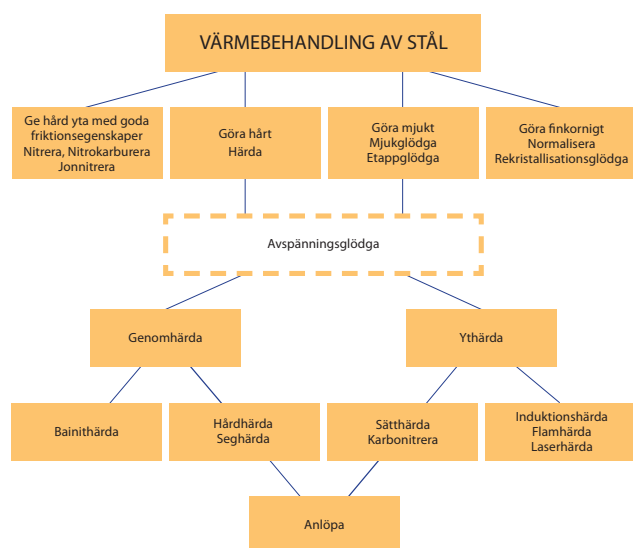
VÄRMEBEHANDLING AV STÅL

Ge hård yta med goda friktionsegenskaper
Nitrera, Nitrokarburera
Jonnitrera

Göra hårt
Härda

Göra mjukt
Mjukglödga
Etappglödga

Göra finkornigt
Normalisera
Rekristallisationsglödga

Avspänningsglödga

Genomhärda

Ythärda

Bainithärda

Hårdhärda
Seghärda

Sätthärda
Karbonitrera

Induktionshärda
Flamhärda
Laserhärda

Anlöpa